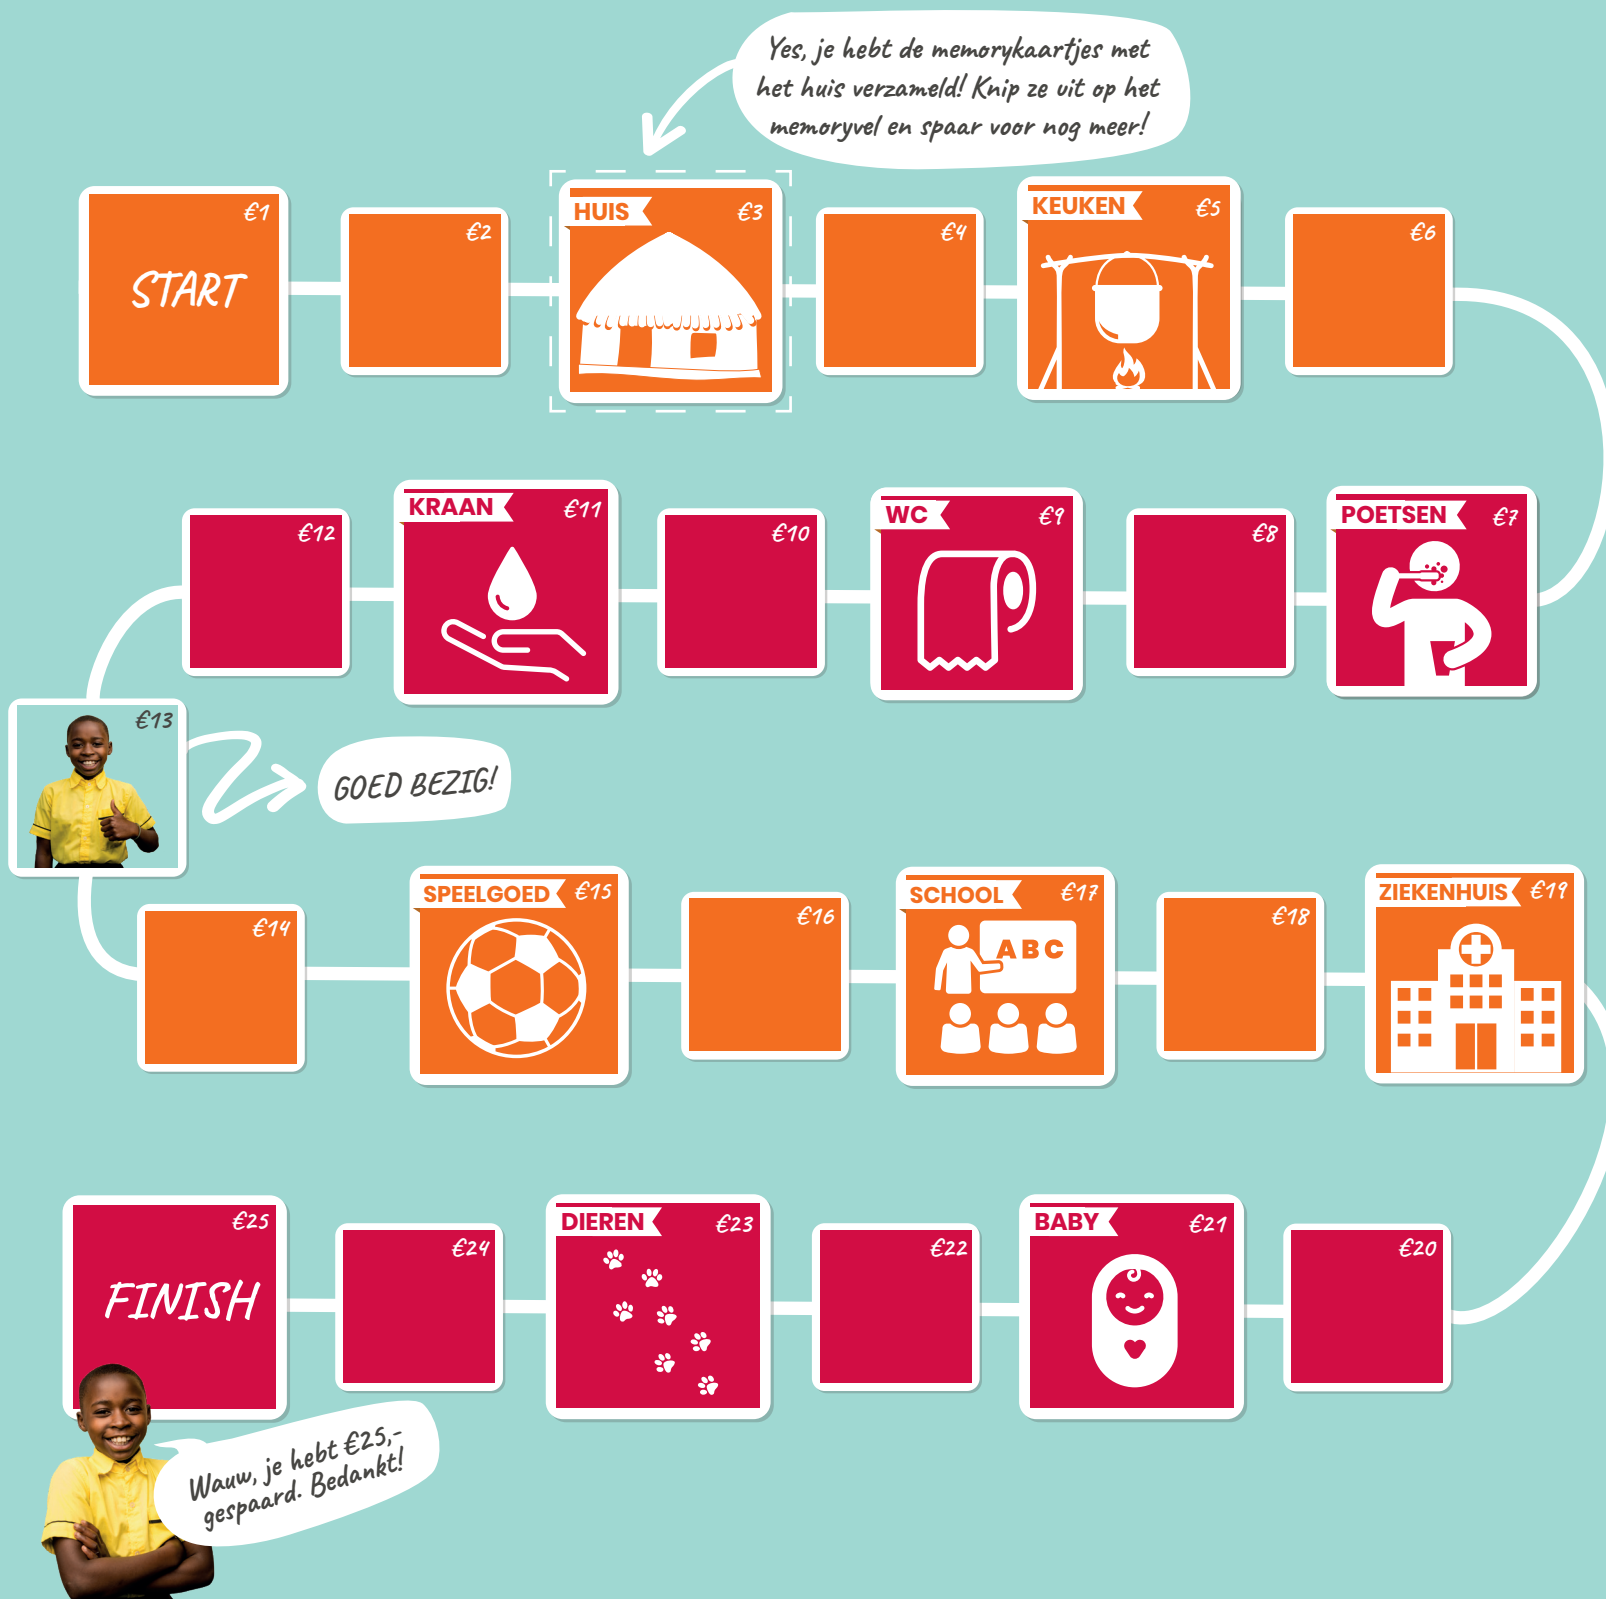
Yes, je hebt de memorykaartjes met het huis verzameld! Knip ze uit op het memoryvel en spaar voor nog meer!

€1 START

€2

HUIS €3

€4

KEUKEN €5

€6

POETSEN €7

€8

WC €9

€10

KRAAN €11

€12

€13

GOED BEZIG!

€14

SPEELGOED €15

€16

SCHOOL €17

ABC

€18

ZIEKENHUIS €19

€20

BABY €21

€22

DIEREN €23

€24

€25 FINISH

Wauw, je hebt €25,- gespaard. Bedankt!